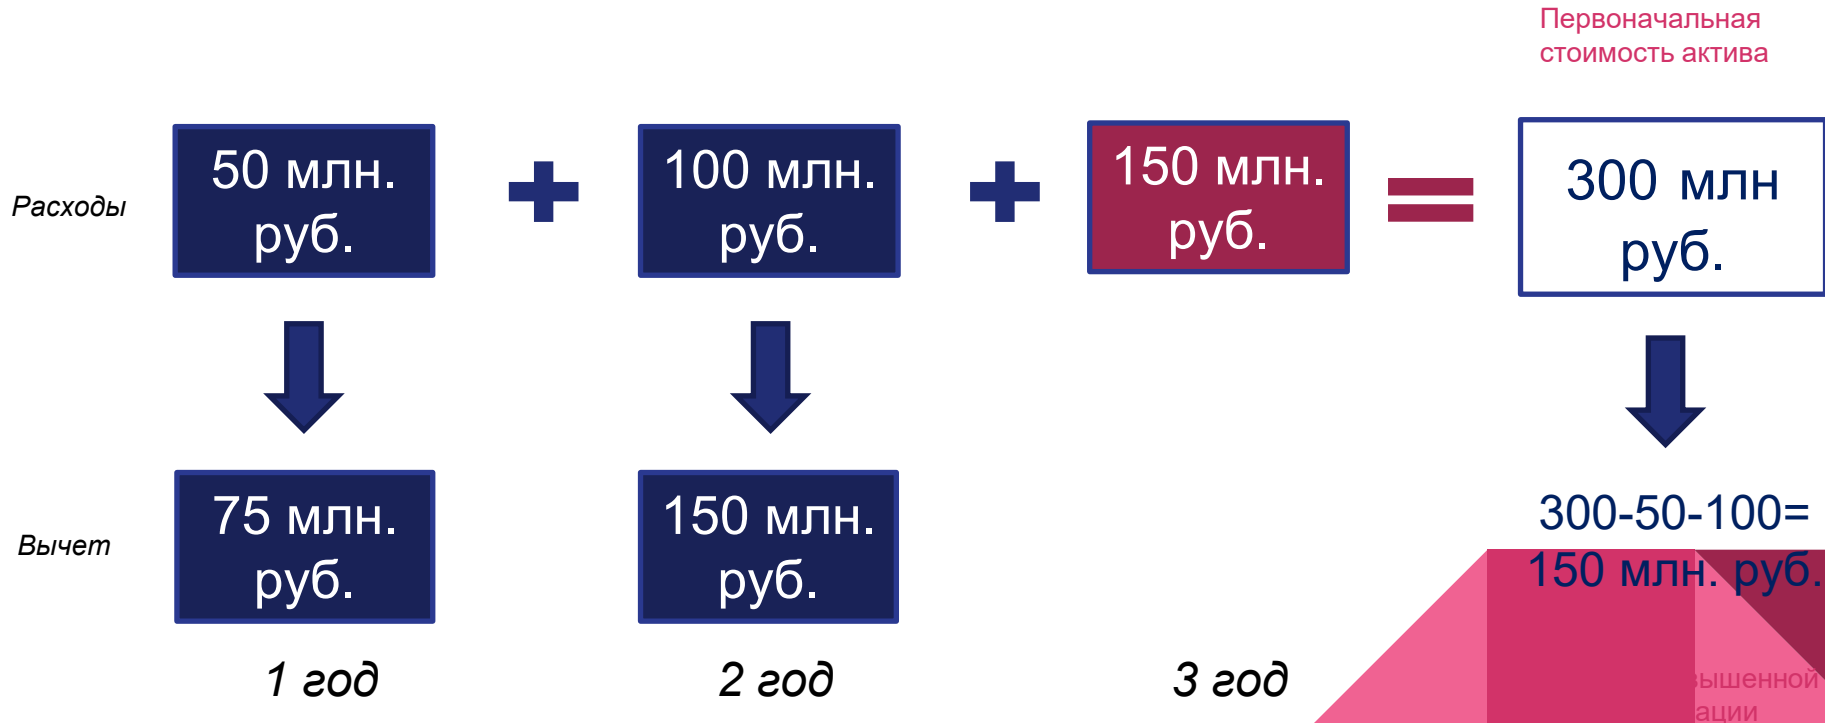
Первоначальная стоимость актива

Расходы

50 млн. руб.

+

100 млн. руб.

+

150 млн. руб.

=

300 млн руб.

Вычет

75 млн. руб.

150 млн. руб.

300-50-100= 150 млн. руб.

1 год

2 год

3 год

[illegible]ышенной
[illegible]ации